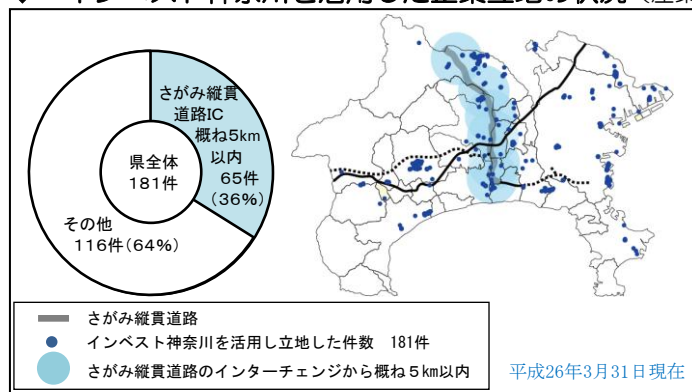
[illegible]

さがみ縦貫道路IC概ね5km以内 65件（36%）

県全体 181件

その他 116件（64%）

さがみ縦貫道路

インベスト神奈川を活用し立地した件数　181件

さがみ縦貫道路のインターチェンジから概ね5km以内

平成26年3月31日現在